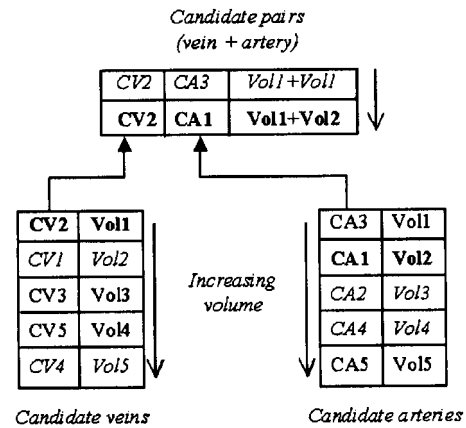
Candidate pairs
(vein + artery)

| CV2 | CA3 | Vol1+Vol1 |
|---|---|---|
| CV2 | CA1 | Vol1+Vol2 |

| CV2 | Vol1 |
|---|---|
| CV1 | Vol2 |
| CV3 | Vol3 |
| CV5 | Vol4 |
| CV4 | Vol5 |

Increasing volume

| CA3 | Vol1 |
|---|---|
| CA1 | Vol2 |
| CA2 | Vol3 |
| CA4 | Vol4 |
| CA5 | Vol5 |

Candidate veins

Candidate arteries